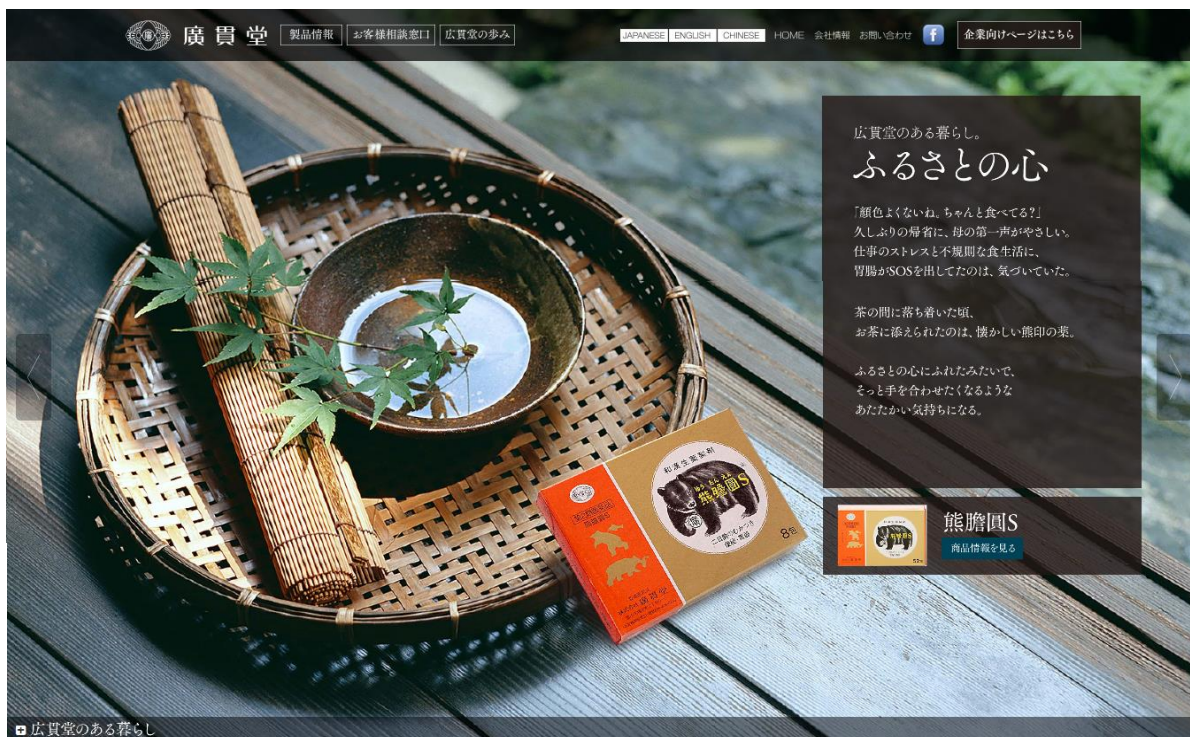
廣貫堂 製品情報 お客様相談窓口 広貫堂の歩み

JAPANESE ENGLISH CHINESE HOME 会社情報 お問い合わせ 企業向けページはこちら

広貫堂のある暮らし。
ふるさとの心

「顔色よくないね、ちゃんと食べてる?」
久しぶりの帰省に、母の第一声がやさしい。
仕事のストレスと不規則な食生活に、
胃腸がSOSを出してたのは、気づいていた。

茶の間に落ち着いた頃、
お茶に添えられたのは、懐かしい熊印の薬。

ふるさとの心にふれたみたいで、
そっと手を合わせたくなるような
あたたかい気持ちになる。

和漢生薬製剤
熊膽圓S
8包

熊膽圓S
商品情報を見る

広貫堂のある暮らし